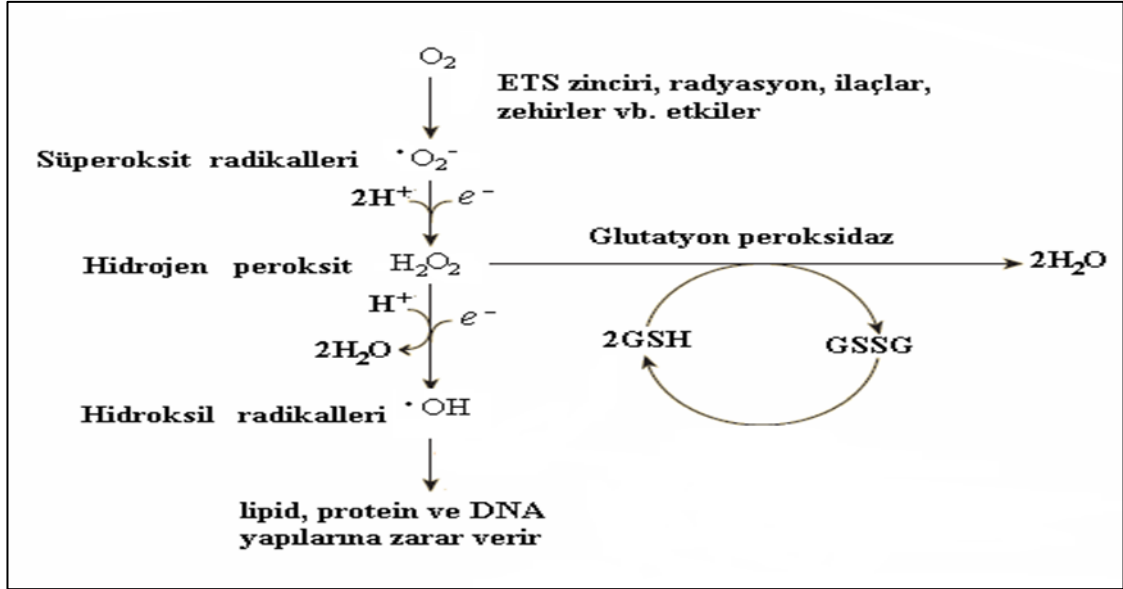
$O_2$

ETS zinciri, radyasyon, ilaçlar, zehirler vb. etkiler

Süperoksit radikalleri $^{\bullet}O_2^-$

$2H^+$ $e^-$

Hidrojen peroksit $H_2O_2$

Glutatyon peroksidaz

$2H_2O$

$H^+$ $e^-$

$2H_2O$

2GSH

GSSG

Hidroksil radikalleri $^{\bullet}OH$

lipid, protein ve DNA yapılarına zarar verir